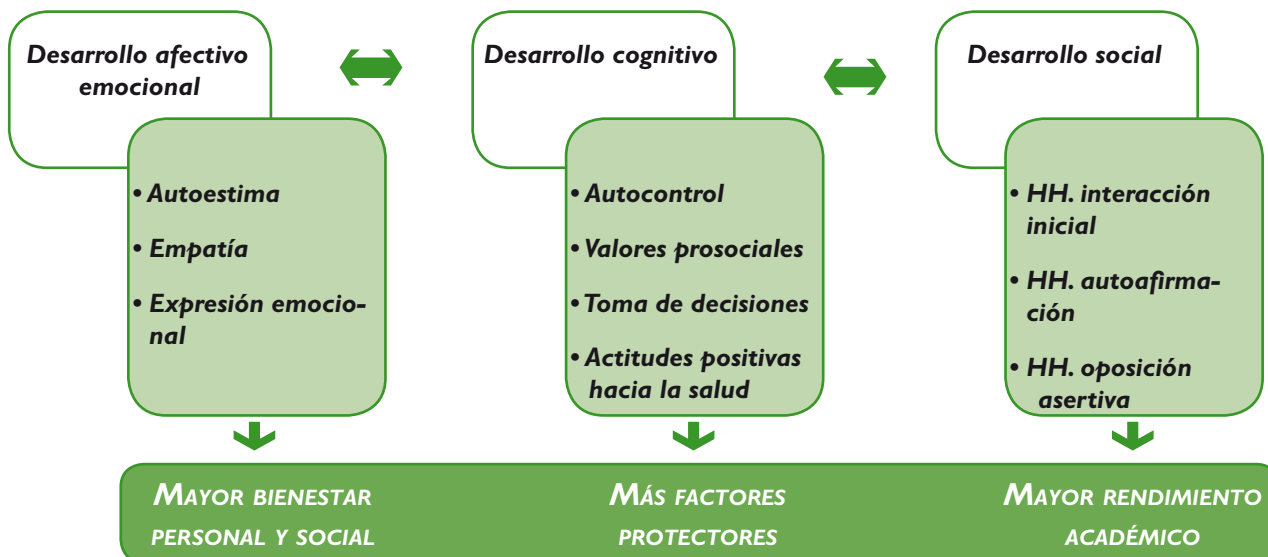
Desarrollo afectivo emocional

• Autoestima
• Empatía
• Expresión emocional

Desarrollo cognitivo

• Autocontrol
• Valores prosociales
• Toma de decisiones
• Actitudes positivas hacia la salud

Desarrollo social

• HH. interacción inicial
• HH. autoafirmación
• HH. oposición asertiva

MAYOR BIENESTAR PERSONAL Y SOCIAL

MÁS FACTORES PROTECTORES

MAYOR RENDIMIENTO ACADÉMICO